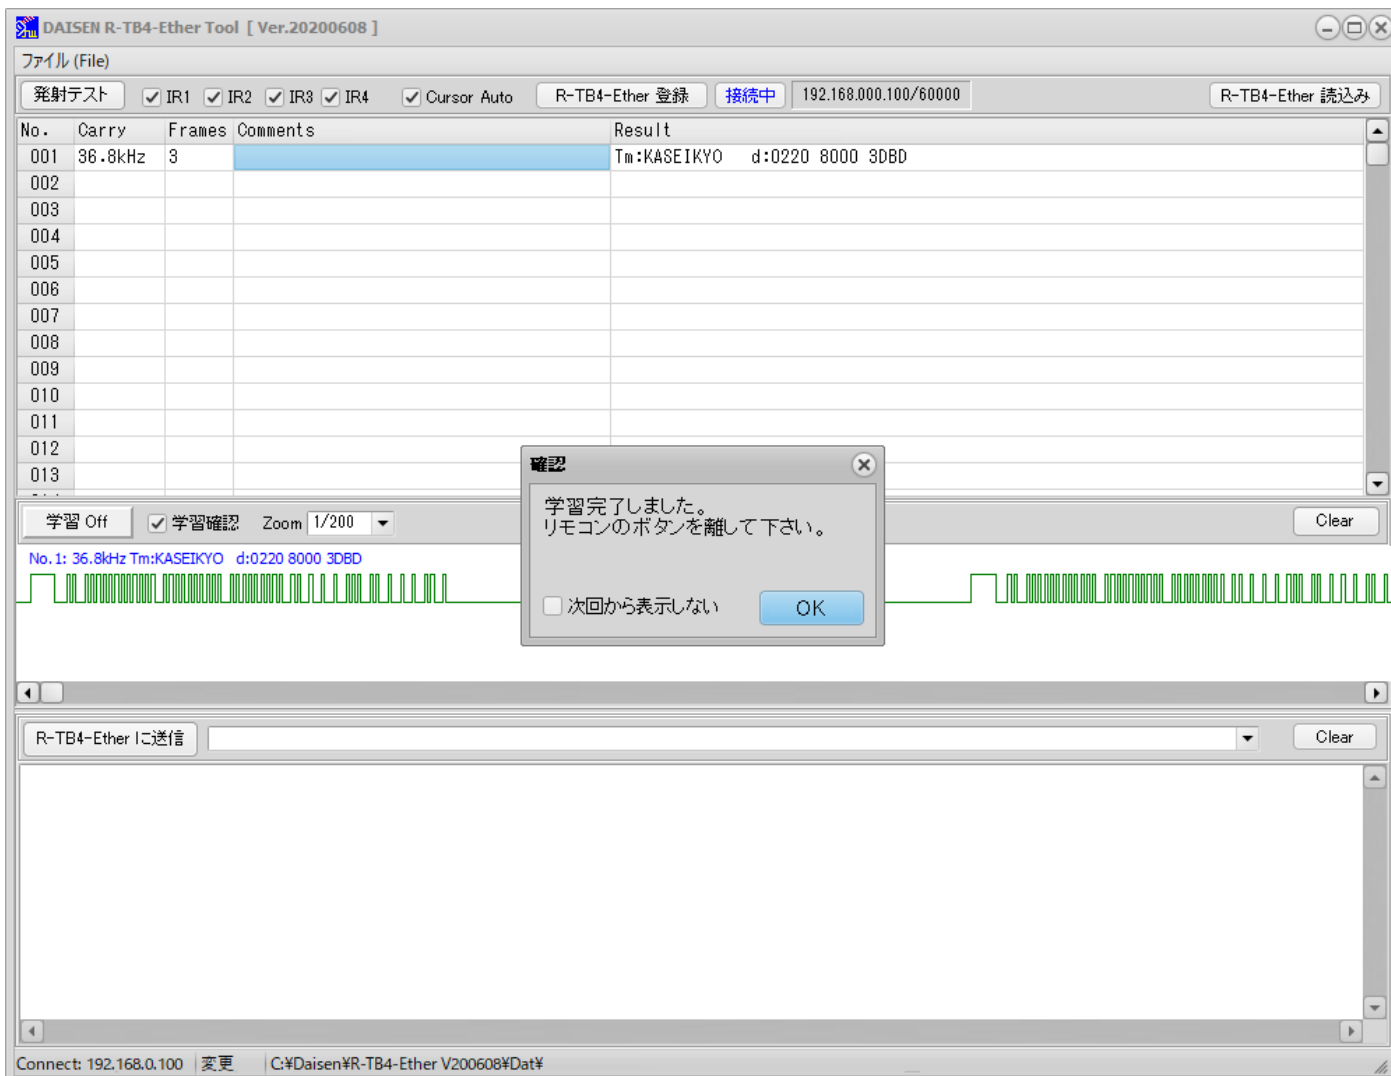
DAISEN R-TB4-Ether Tool [ Ver.20200608 ]

ファイル (File)

発射テスト IR1 IR2 IR3 IR4 Cursor Auto R-TB4-Ether 登録 接続中 192.168.000.100/60000 R-TB4-Ether 読込み

| No. | Carry | Frames | Comments | Result |
|---|---|---|---|---|
| 001 | 36.8kHz | 3 | | Tm:KASEIKYO d:0220 8000 3DBD |
| 002 | | | | |
| 003 | | | | |
| 004 | | | | |
| 005 | | | | |
| 006 | | | | |
| 007 | | | | |
| 008 | | | | |
| 009 | | | | |
| 010 | | | | |
| 011 | | | | |
| 012 | | | | |
| 013 | | | | |

確認
学習完了しました。
リモコンのボタンを離して下さい。
次回から表示しない
OK

学習 Off 学習確認 Zoom 1/200 Clear

No. 1: 36.8kHz Tm:KASEIKYO d:0220 8000 3DBD

R-TB4-Ether に送信 Clear

Connect: 192.168.0.100 変更 C:¥Daisen¥R-TB4-Ether V200608¥Dat¥